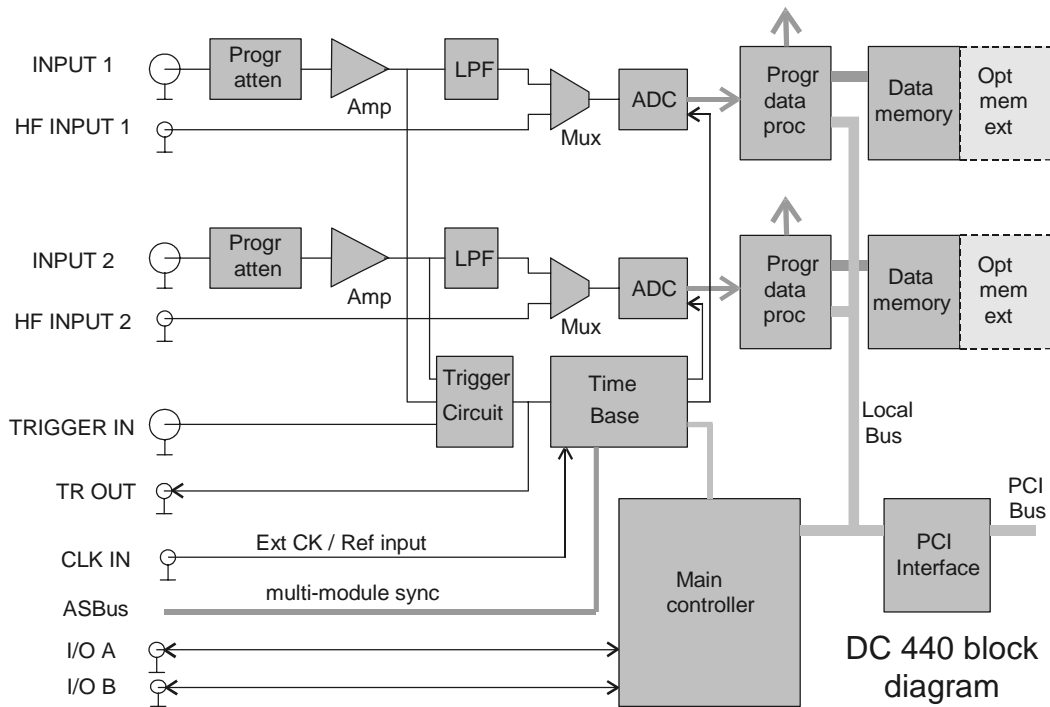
INPUT 1
Progr atten
Amp
LPF
Mux
ADC
Progr data proc
Data memory
Opt mem ext
HF INPUT 1

INPUT 2
Progr atten
Amp
LPF
Mux
ADC
Progr data proc
Data memory
Opt mem ext
HF INPUT 2

Trigger Circuit
Time Base
TRIGGER IN
TR OUT
Local Bus
PCI Bus
CLK IN
Ext CK / Ref input
PCI Interface
Main controller
ASBus
multi-module sync
I/O A
I/O B

DC 440 block diagram